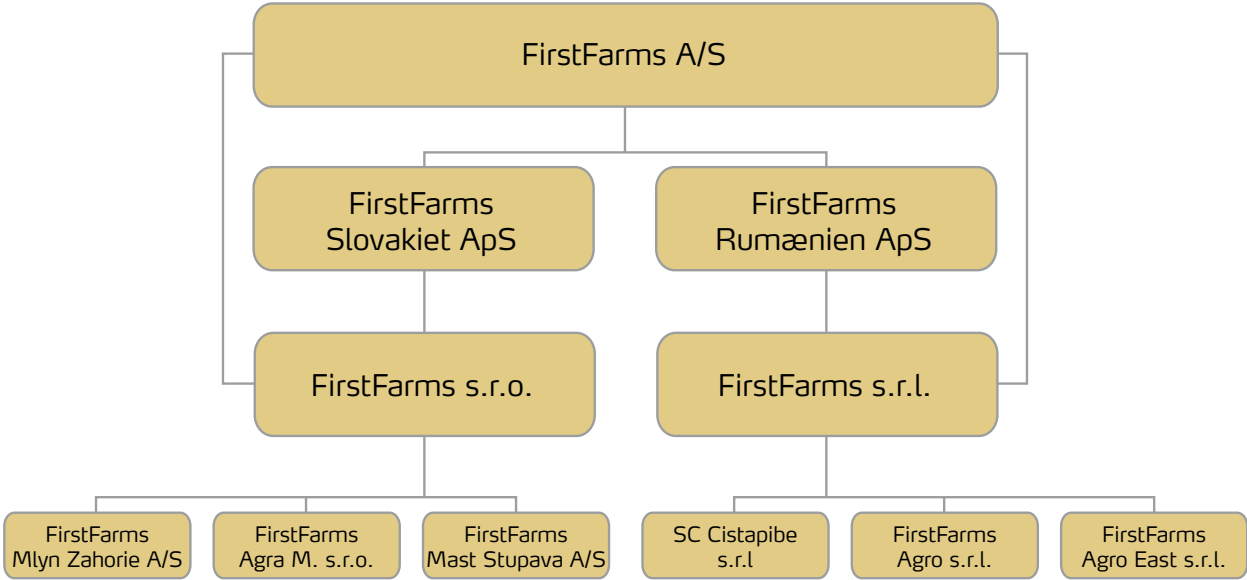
FirstFarms A/S

FirstFarms Slovakiet ApS

FirstFarms Rumænien ApS

FirstFarms s.r.o.

FirstFarms s.r.l.

FirstFarms Mlyn Zahorie A/S

FirstFarms Agra M. s.r.o.

FirstFarms Mast Stupava A/S

SC Cistapibe s.r.l

FirstFarms Agro s.r.l.

FirstFarms Agro East s.r.l.